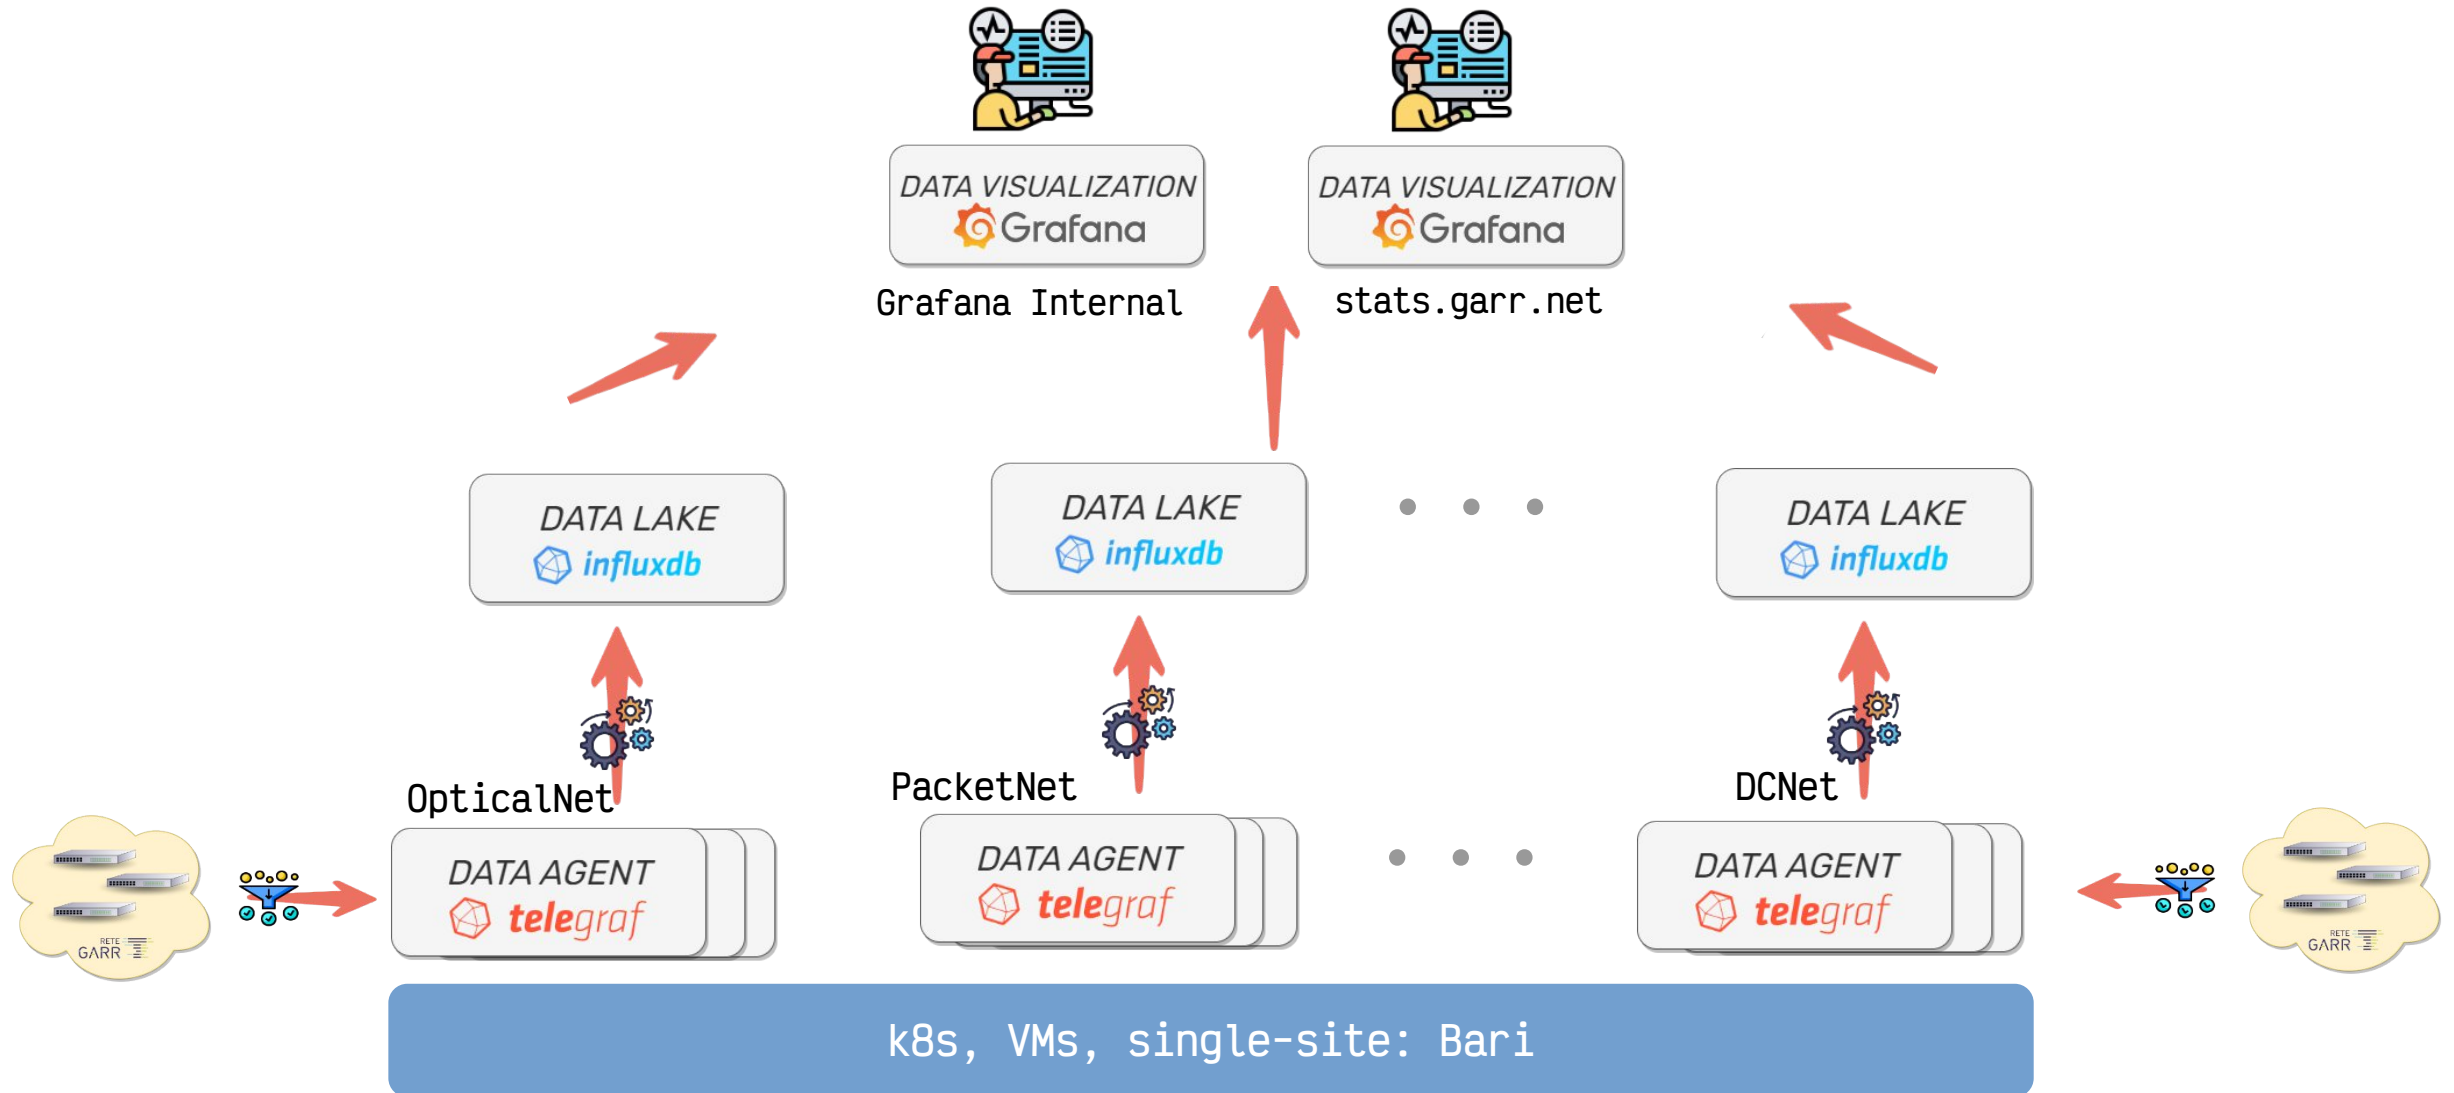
DATA VISUALIZATION
Grafana
Grafana Internal

DATA VISUALIZATION
Grafana
stats.garr.net

DATA LAKE
influxdb

DATA LAKE
influxdb

DATA LAKE
influxdb

OpticalNet

PacketNet

DCNet

RETE GARR

DATA AGENT
telegraf

DATA AGENT
telegraf

DATA AGENT
telegraf

RETE GARR

k8s, VMs, single-site: Bari